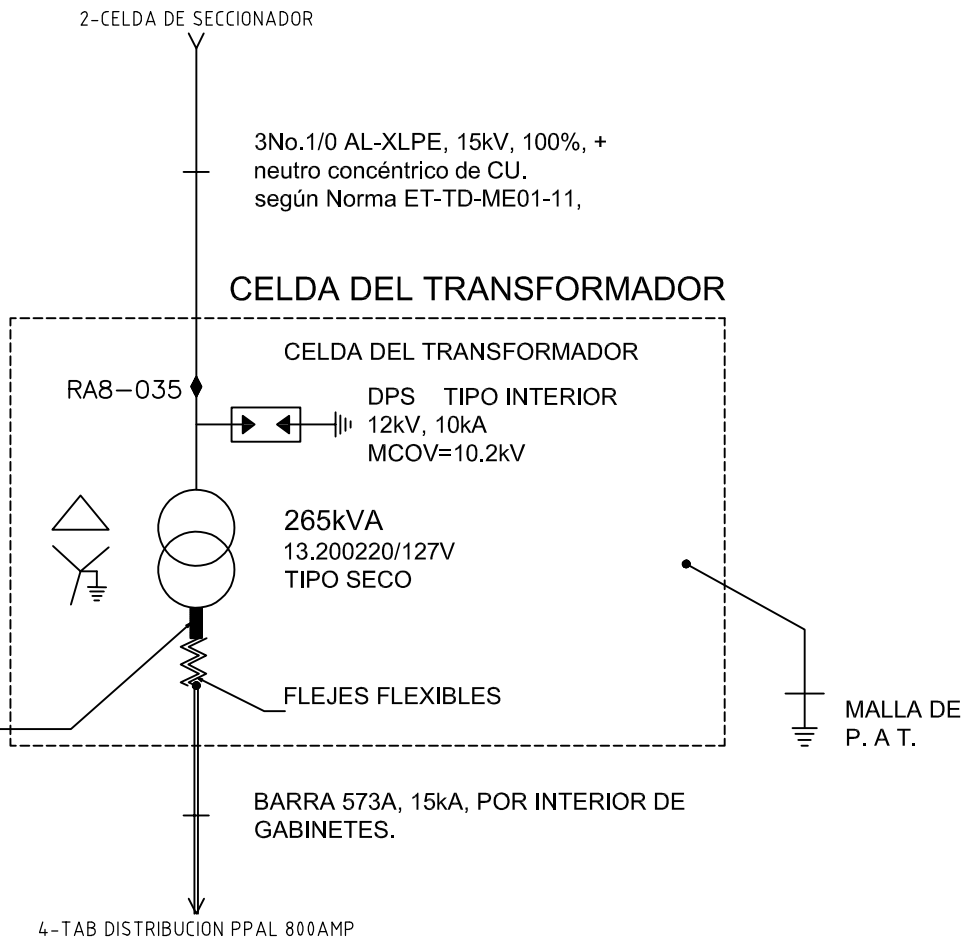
2-CELDA DE SECCIONADOR

3No.1/0 AL-XLPE, 15kV, 100%, +
neutro concéntrico de CU.
según Norma ET-TD-ME01-11,

CELDA DEL TRANSFORMADOR

CELDA DEL TRANSFORMADOR

RA8–035

DPS TIPO INTERIOR
12kV, 10kA
MCOV=10.2kV

265kVA
13.200220/127V
TIPO SECO

FLEJES FLEXIBLES

MALLA DE
P. A T.

BARRA 573A, 15kA, POR INTERIOR DE
GABINETES.

4-TAB DISTRIBUCION PPAL 800AMP